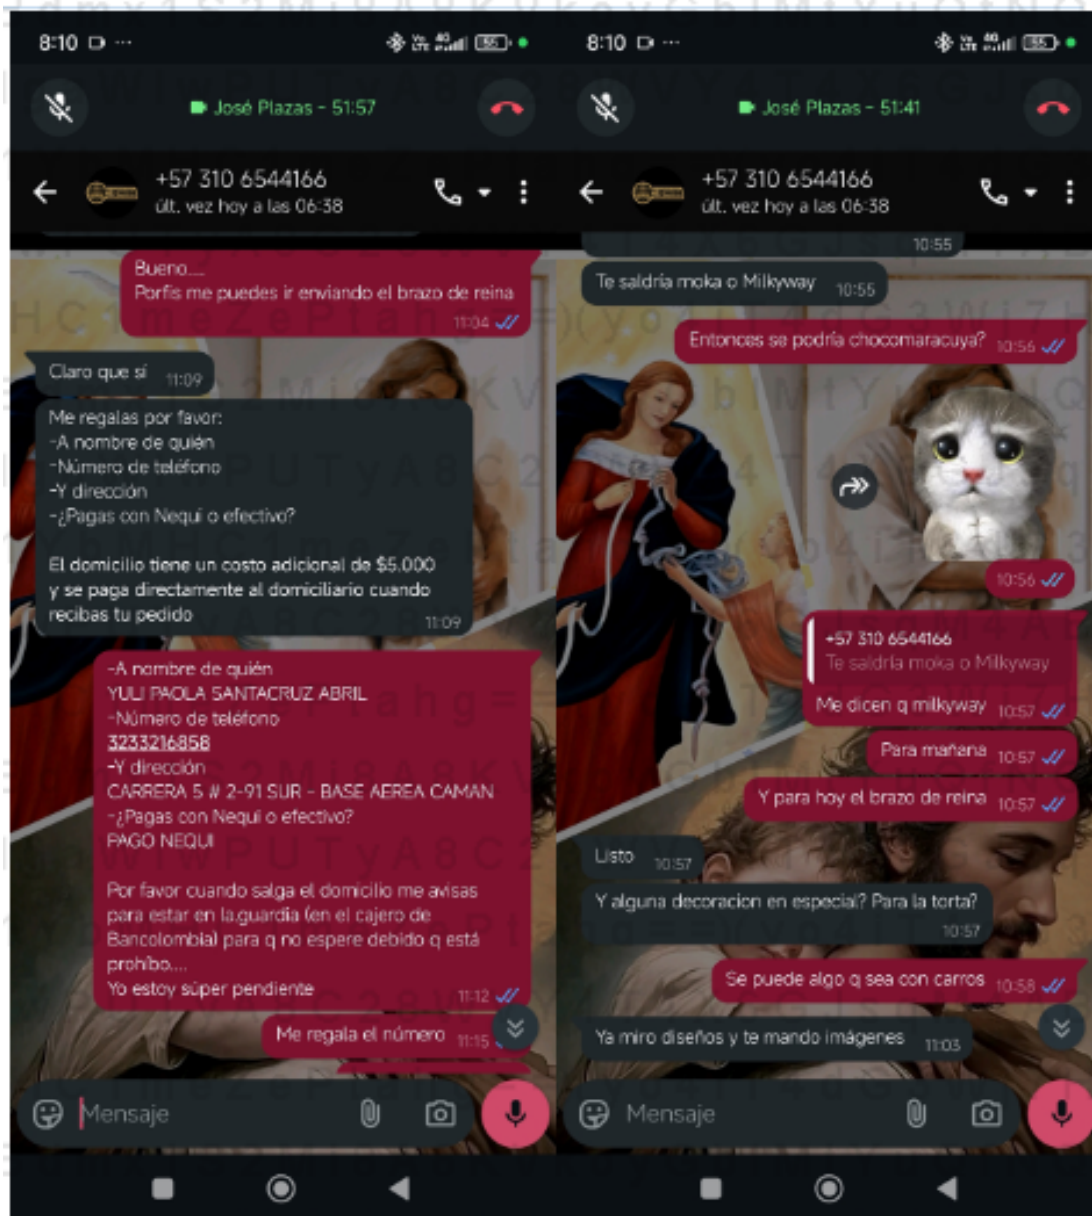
8:10

José Plazas - 51:57

+57 310 6544166
últ. vez hoy a las 06:38

Bueno....
Porfis me puedes ir enviando el brazo de reina 11:04

Claro que sí 11:09

Me regalas por favor:
-A nombre de quién
-Número de teléfono
-Y dirección
-¿Pagas con Nequi o efectivo?

El domicilio tiene un costo adicional de $5.000 y se paga directamente al domiciliario cuando recibas tu pedido 11:09

-A nombre de quién
YULI PAOLA SANTACRUZ ABRIL
-Número de teléfono
3233216858
-Y dirección
CARRERA 5 # 2-91 SUR - BASE AEREA CAMAN
-¿Pagas con Nequi o efectivo?
PAGO NEQUI

Por favor cuando salga el domicilio me avisas para estar en la guardia (en el cajero de Bancolombia) para q no espere debido q está prohibo....
Yo estoy súper pendiente 11:12

Me regala el número 11:15

Mensaje

8:10

José Plazas - 51:41

+57 310 6544166
últ. vez hoy a las 06:38

10:55

Te saldría moka o Milkyway 10:55

Entonces se podría chocomaracuya? 10:56

10:56

+57 310 6544166
Te saldría moka o Milkyway
Me dicen q milkyway 10:57

Para mañana 10:57

Y para hoy el brazo de reina 10:57

Listo 10:57

Y alguna decoracion en especial? Para la torta? 10:57

Se puede algo q sea con carros 10:58

Ya miro diseños y te mando imágenes 11:03

Mensaje